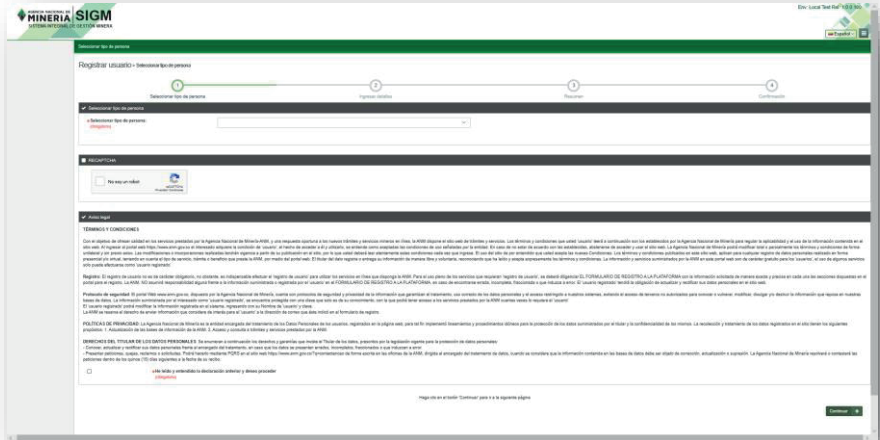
AGENCIA NACIONAL DE MINERIA SIGM SISTEMA INTEGRAL DE GESTIÓN MINERA

Env: Local Test Rel 10.0.5

Español

Seleccionar tipo de persona

Registrar usuario - Seleccionar tipo de persona

1 Seleccionar tipo de persona
2 Ingresar detalles
3 Resumen
4 Confirmación

Seleccionar tipo de persona

Seleccionar tipo de persona: (obligatorio)

RECAPTCHA

No soy un robot

reCAPTCHA
Privacidad - Condiciones

Aviso legal

TÉRMINOS Y CONDICIONES

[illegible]

Registro: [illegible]

Protocolo de seguridad: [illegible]

POLÍTICAS DE PRIVACIDAD: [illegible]

DERECHOS DEL TITULAR DE LOS DATOS PERSONALES: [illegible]

He leído y entendido la declaración anterior y deseo proceder (obligatorio)

Haga clic en el botón 'Continuar' para ir a la siguiente página

Continuar